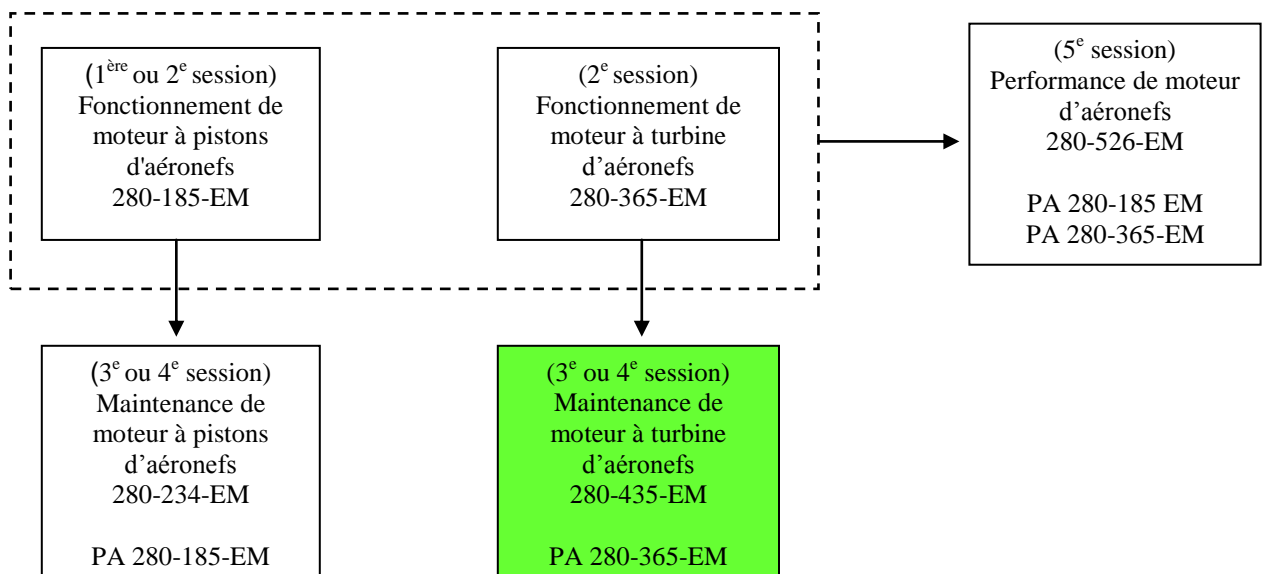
(1$^{ère}$ ou 2$^{e}$ session)
Fonctionnement de moteur à pistons d'aéronefs
280-185-EM

(2$^{e}$ session)
Fonctionnement de moteur à turbine d'aéronefs
280-365-EM

(5$^{e}$ session)
Performance de moteur d'aéronefs
280-526-EM

PA 280-185 EM
PA 280-365-EM

(3$^{e}$ ou 4$^{e}$ session)
Maintenance de moteur à pistons d'aéronefs
280-234-EM

PA 280-185-EM

(3$^{e}$ ou 4$^{e}$ session)
Maintenance de moteur à turbine d'aéronefs
280-435-EM

PA 280-365-EM